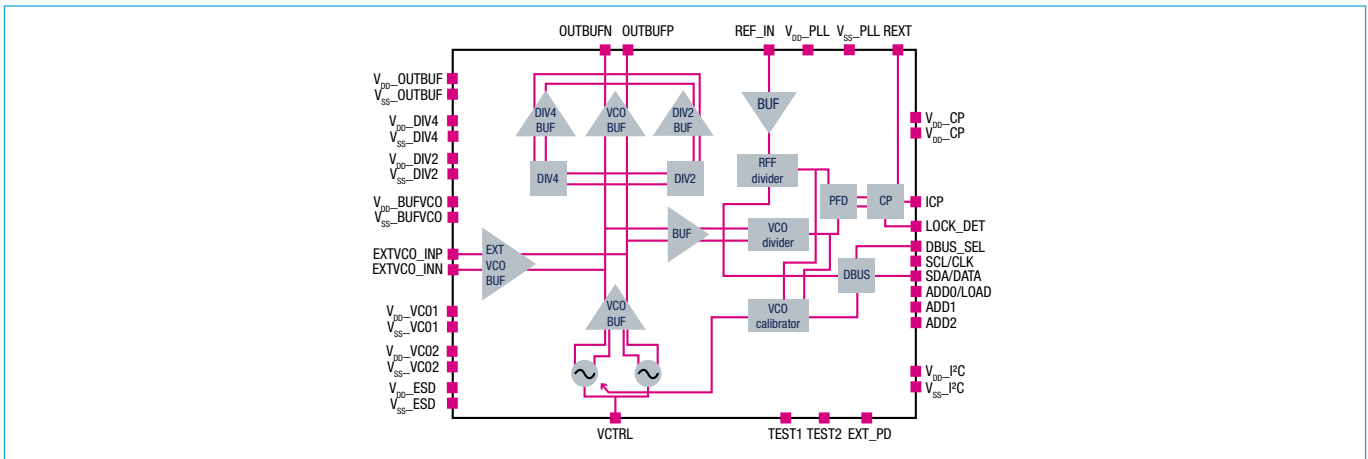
OUTBUFN OUTBUFP REF_IN $V_{DD}$_PLL $V_{SS}$_PLL REXT

$V_{DD}$_OUTBUF
$V_{SS}$_OUTBUF
$V_{DD}$_DIV4
$V_{SS}$_DIV4
$V_{DD}$_DIV2
$V_{SS}$_DIV2
$V_{DD}$_BUFVCO
$V_{SS}$_BUFVCO
EXTVCO_INP
EXTVCO_INN
$V_{DD}$_VCO1
$V_{SS}$_VCO1
$V_{DD}$_VCO2
$V_{SS}$_VCO2
$V_{DD}$_ESD
$V_{SS}$_ESD

DIV4 BUF
VCO BUF
DIV2 BUF
BUF
DIV4
DIV2
RFF divider
PFD
CP
BUF
VCO divider
EXT VCO BUF
DBUS
VCO BUF
VCO calibrator

$V_{DD}$_CP
$V_{DD}$_CP
ICP
LOCK_DET
DBUS_SEL
SCL/CLK
SDA/DATA
ADD0/LOAD
ADD1
ADD2
$V_{DD}$_I²C
$V_{SS}$_I²C

VCTRL TEST1 TEST2 EXT_PD